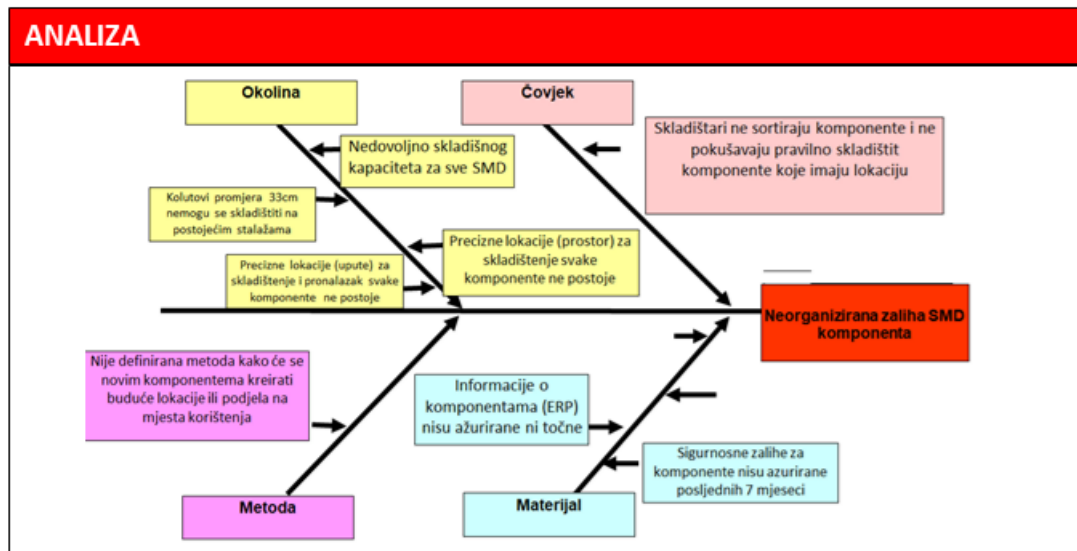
ANALIZA

Okolina

Čovjek

Nedovoljno skladišnog kapaciteta za sve SMD

Skladištari ne sortiraju komponente i ne pokušavaju pravilno skladištit komponente koje imaju lokaciju

Kolutovi promjera 33cm nemogu se skladištiti na postojećim stalažama

Precizne lokacije (prostor) za skladištenje svake komponente ne postoje

Precizne lokacije (upute) za skladištenje i pronalazak svake komponente ne postoje

Neorganizirana zaliha SMD komponenta

Nije definirana metoda kako će se novim komponentema kreirati buduće lokacije ili podjela na mjesta korištenja

Informacije o komponentama (ERP) nisu ažurirane ni točne

Sigurnosne zalihe za komponente nisu azurirane posljednih 7 mjeseci

Metoda

Materijal